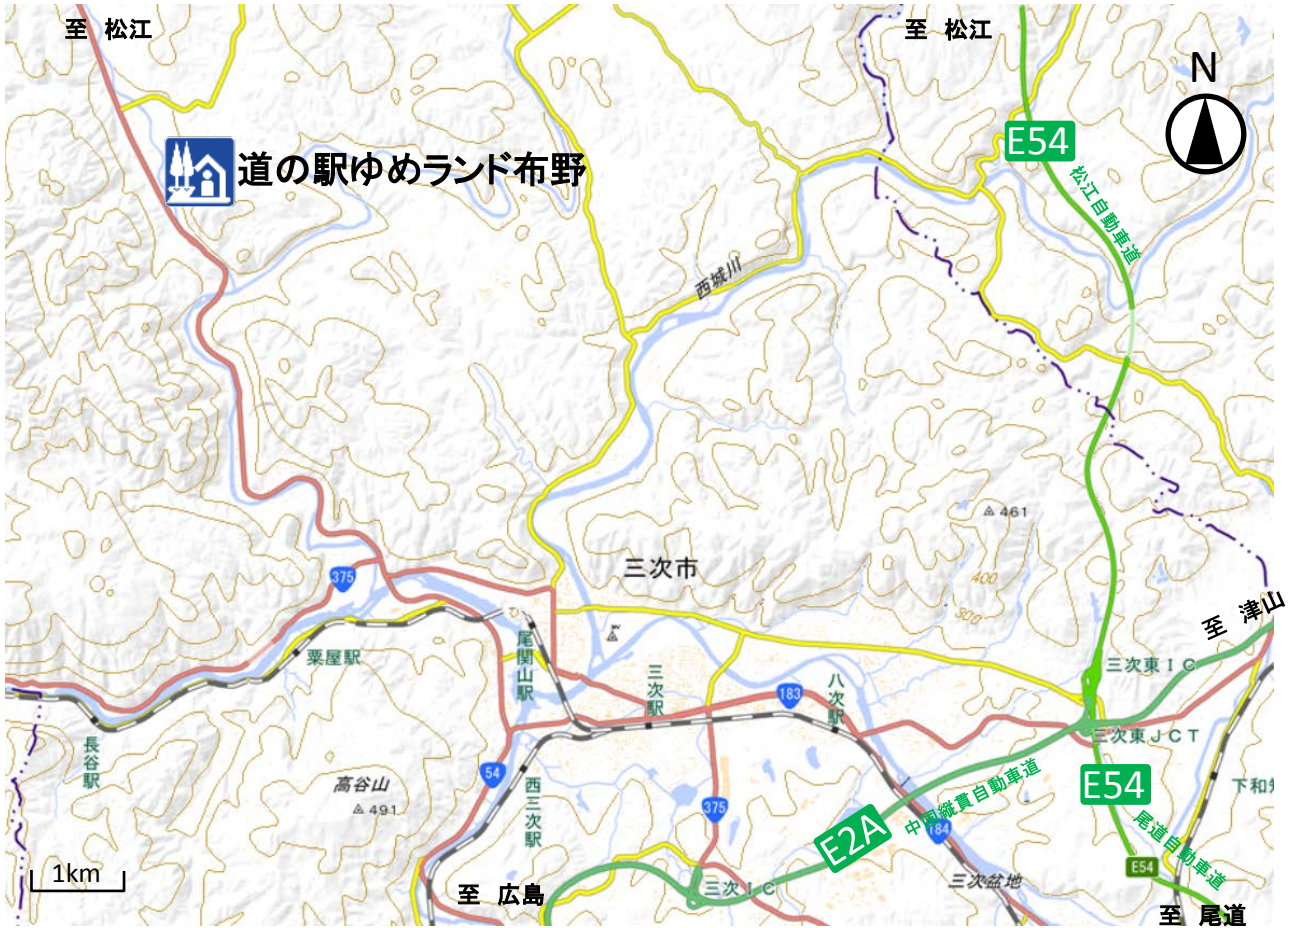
至 松江

至 松江

N

道の駅ゆめランド布野

E54

松江自動車道

西城川

461

三次市

400

300

375

至 津山

三次東ＩＣ

三次東ＪＣＴ

粟屋駅

尾関山駅

三次駅

八次駅

183

長谷駅

高谷山

491

54

西三次駅

375

E2A

中国縦貫自動車道

184

E54

下和

尾道自動車道

E54

1km

至 広島

三次ＩＣ

三次盆地

至 尾道